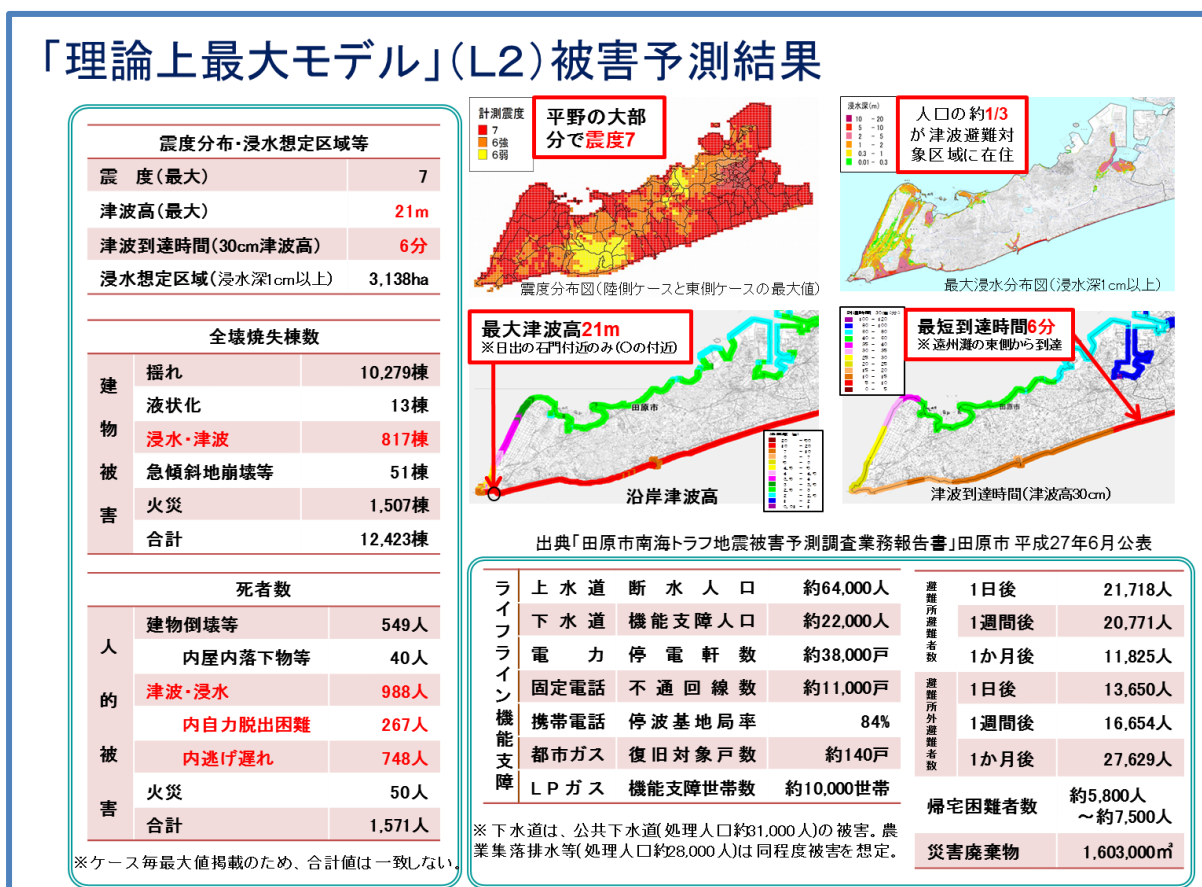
「理論上最大モデル」(L2)被害予測結果

| 震度分布・浸水想定区域等 | |
|---|---|
| 震　度(最大) | 7 |
| 津波高(最大) | 21m |
| 津波到達時間(30cm津波高) | 6分 |
| 浸水想定区域(浸水深1cm以上) | 3,138ha |

| 全壊焼失棟数 | | |
|---|---|---|
| 建物被害 | 揺れ | 10,279棟 |
| | 液状化 | 13棟 |
| | 浸水・津波 | 817棟 |
| | 急傾斜地崩壊等 | 51棟 |
| | 火災 | 1,507棟 |
| | 合計 | 12,423棟 |

| 死者数 | | |
|---|---|---|
| 人的被害 | 建物倒壊等 | 549人 |
| | 内屋内落下物等 | 40人 |
| | 津波・浸水 | 988人 |
| | 内自力脱出困難 | 267人 |
| | 内逃げ遅れ | 748人 |
| | 火災 | 50人 |
| | 合計 | 1,571人 |

※ケース毎最大値掲載のため、合計値は一致しない。

計測震度
7
6強
6弱

平野の大部分で震度7

震度分布図(陸側ケースと東側ケースの最大値)

浸水深(m)
10 ~ 20
5 ~ 10
2 ~ 5
1 ~ 2
0.3 ~ 1
0.01 ~ 0.3

人口の約1/3が津波避難対象区域に在住

最大浸水分布図(浸水深1cm以上)

最大津波高21m
※日出の石門付近のみ(○の付近)

田原市

沿岸津波高

最短到達時間6分
※遠州灘の東側から到達

田原市

津波到達時間(津波高30cm)

出典「田原市南海トラフ地震被害予測調査業務報告書」田原市 平成27年6月公表

| ライフライン機能支障 | 上水道 | 断水人口 | 約64,000人 |
|---|---|---|---|
| | 下水道 | 機能支障人口 | 約22,000人 |
| | 電力 | 停電軒数 | 約38,000戸 |
| | 固定電話 | 不通回線数 | 約11,000戸 |
| | 携帯電話 | 停波基地局率 | 84% |
| | 都市ガス | 復旧対象戸数 | 約140戸 |
| | LPガス | 機能支障世帯数 | 約10,000世帯 |

※下水道は、公共下水道(処理人口約31,000人)の被害。農業集落排水等(処理人口約28,000人)は同程度被害を想定。

| 避難所避難者数 | 1日後 | 21,718人 |
|---|---|---|
| | 1週間後 | 20,771人 |
| | 1か月後 | 11,825人 |
| 避難所外避難者数 | 1日後 | 13,650人 |
| | 1週間後 | 16,654人 |
| | 1か月後 | 27,629人 |
| 帰宅困難者数 | | 約5,800人 ~約7,500人 |
| 災害廃棄物 | | 1,603,000m³ |